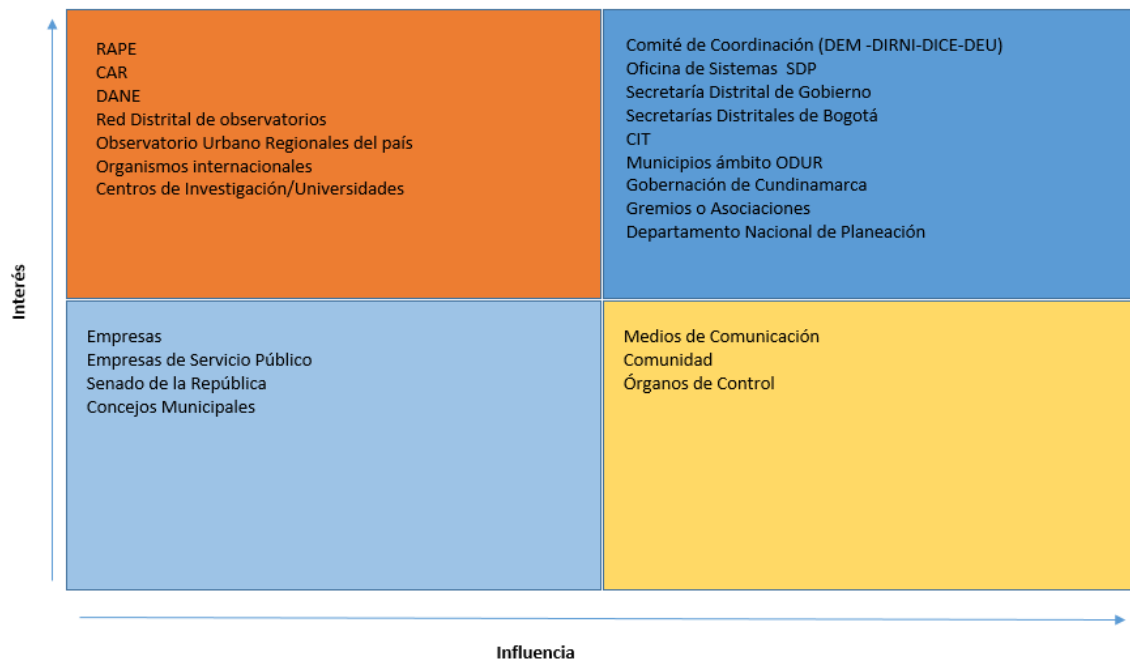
Interés

RAPE
CAR
DANE
Red Distrital de observatorios
Observatorio Urbano Regionales del país
Organismos internacionales
Centros de Investigación/Universidades

Comité de Coordinación (DEM -DIRNI-DICE-DEU)
Oficina de Sistemas SDP
Secretaría Distrital de Gobierno
Secretarías Distritales de Bogotá
CIT
Municipios ámbito ODUR
Gobernación de Cundinamarca
Gremios o Asociaciones
Departamento Nacional de Planeación

Empresas
Empresas de Servicio Público
Senado de la República
Concejos Municipales

Medios de Comunicación
Comunidad
Órganos de Control

Influencia